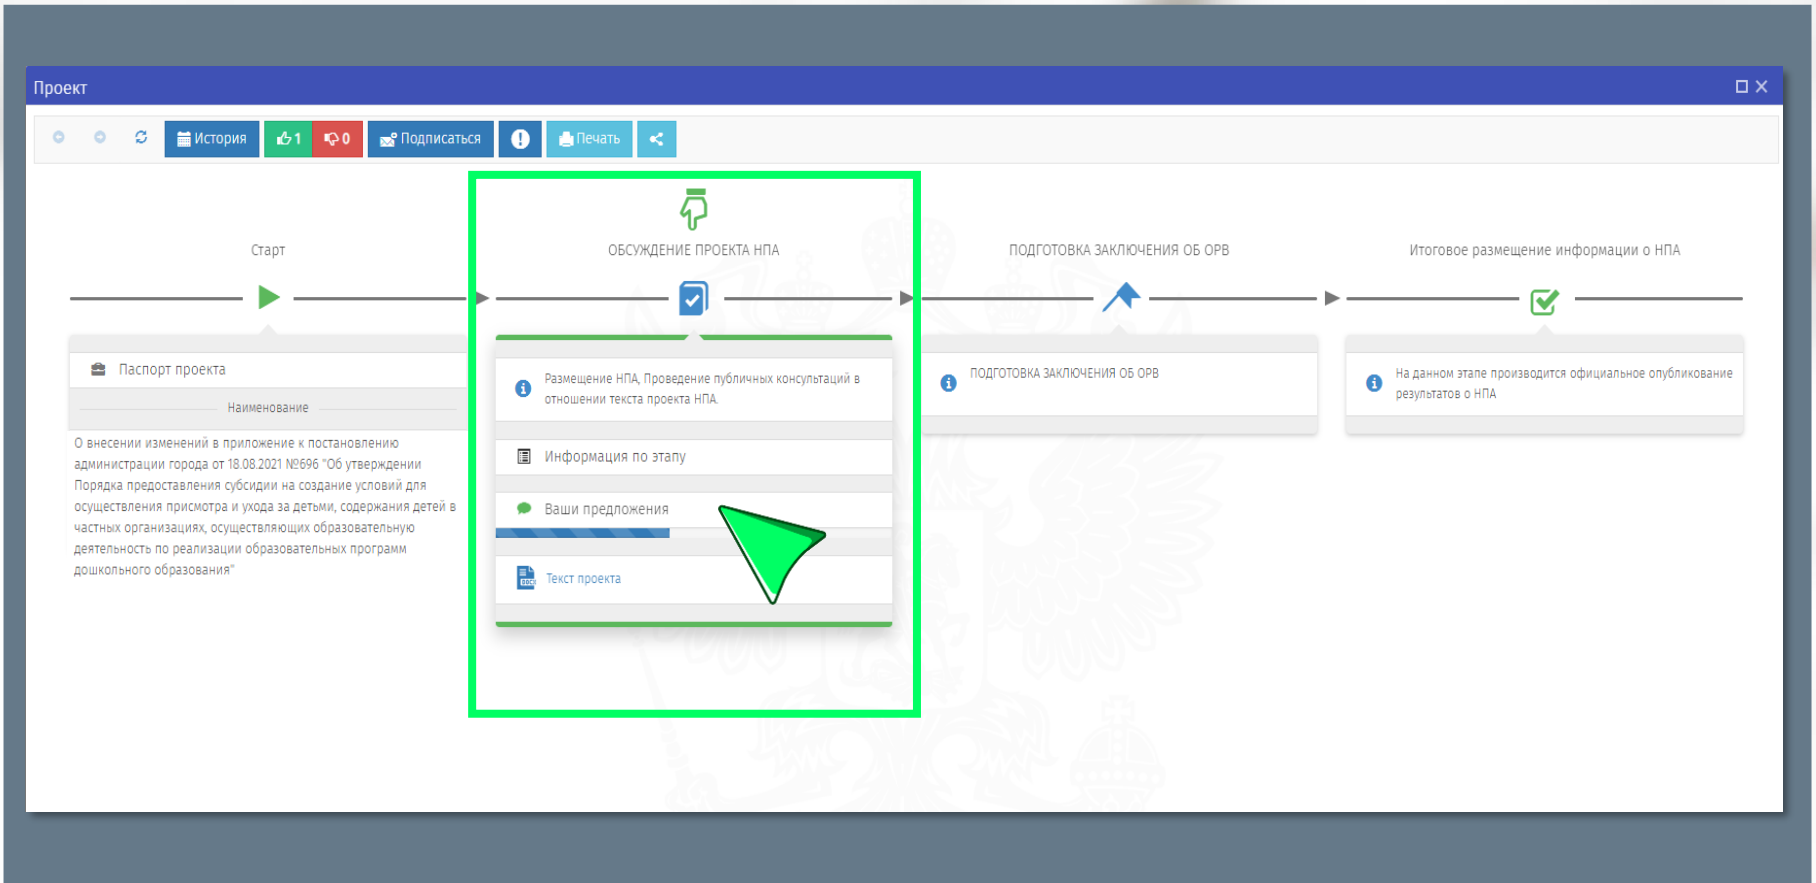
Проект

История 1 0 Подписаться Печать

Старт

ОБСУЖДЕНИЕ ПРОЕКТА НПА

ПОДГОТОВКА ЗАКЛЮЧЕНИЯ ОБ ОРВ

Итоговое размещение информации о НПА

Паспорт проекта

Наименование

О внесении изменений в приложение к постановлению администрации города от 18.08.2021 №696 "Об утверждении Порядка предоставления субсидии на создание условий для осуществления присмотра и ухода за детьми, содержания детей в частных организациях, осуществляющих образовательную деятельность по реализации образовательных программ дошкольного образования"

Размещение НПА, Проведение публичных консультаций в отношении текста проекта НПА.

Информация по этапу

Ваши предложения

Текст проекта

ПОДГОТОВКА ЗАКЛЮЧЕНИЯ ОБ ОРВ

На данном этапе производится официальное опубликование результатов о НПА